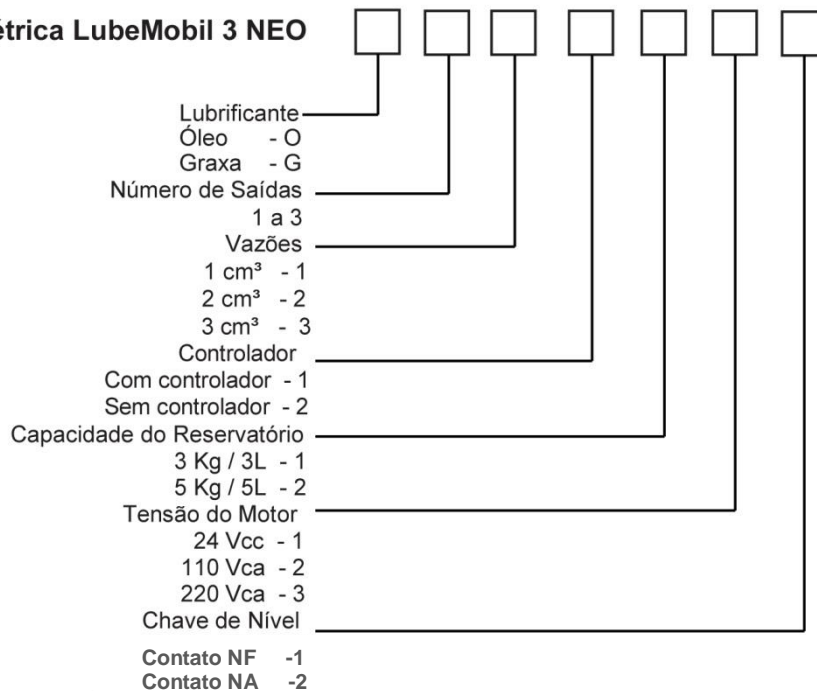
étrica LubeMobil 3 NEO

Lubrificante
Óleo - O
Graxa - G
Número de Saídas
1 a 3
Vazões
1 cm³ - 1
2 cm³ - 2
3 cm³ - 3
Controlador
Com controlador - 1
Sem controlador - 2
Capacidade do Reservatório
3 Kg / 3L - 1
5 Kg / 5L - 2
Tensão do Motor
24 Vcc - 1
110 Vca - 2
220 Vca - 3
Chave de Nível
Contato NF -1
Contato NA -2